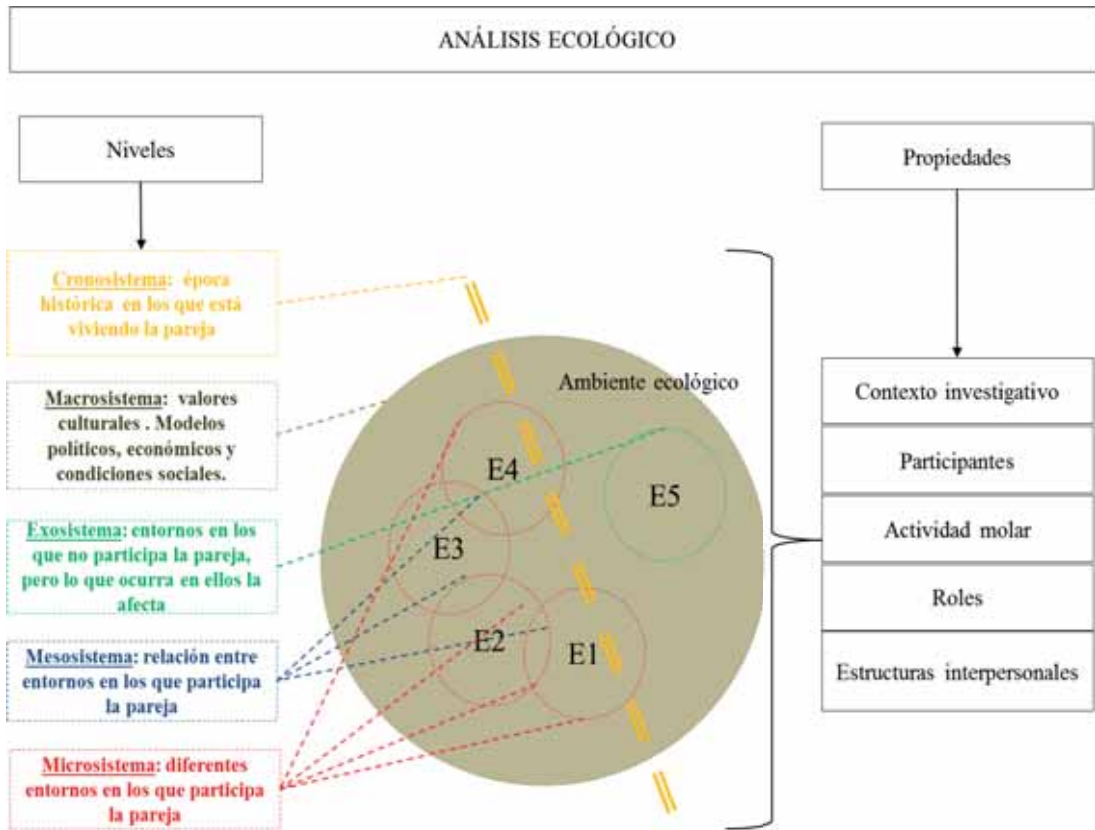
ANÁLISIS ECOLÓGICO

Niveles

Propiedades

Cronosistema: época histórica en los que está viviendo la pareja

Macrosistema: valores culturales . Modelos políticos, económicos y condiciones sociales.

Exosistema: entornos en los que no participa la pareja, pero lo que ocurra en ellos la afecta

Mesosistema: relación entre entornos en los que participa la pareja

Microsistema: diferentes entornos en los que participa la pareja

Ambiente ecológico

E4

E5

E3

E2

E1

Contexto investigativo

Participantes

Actividad molar

Roles

Estructuras interpersonales